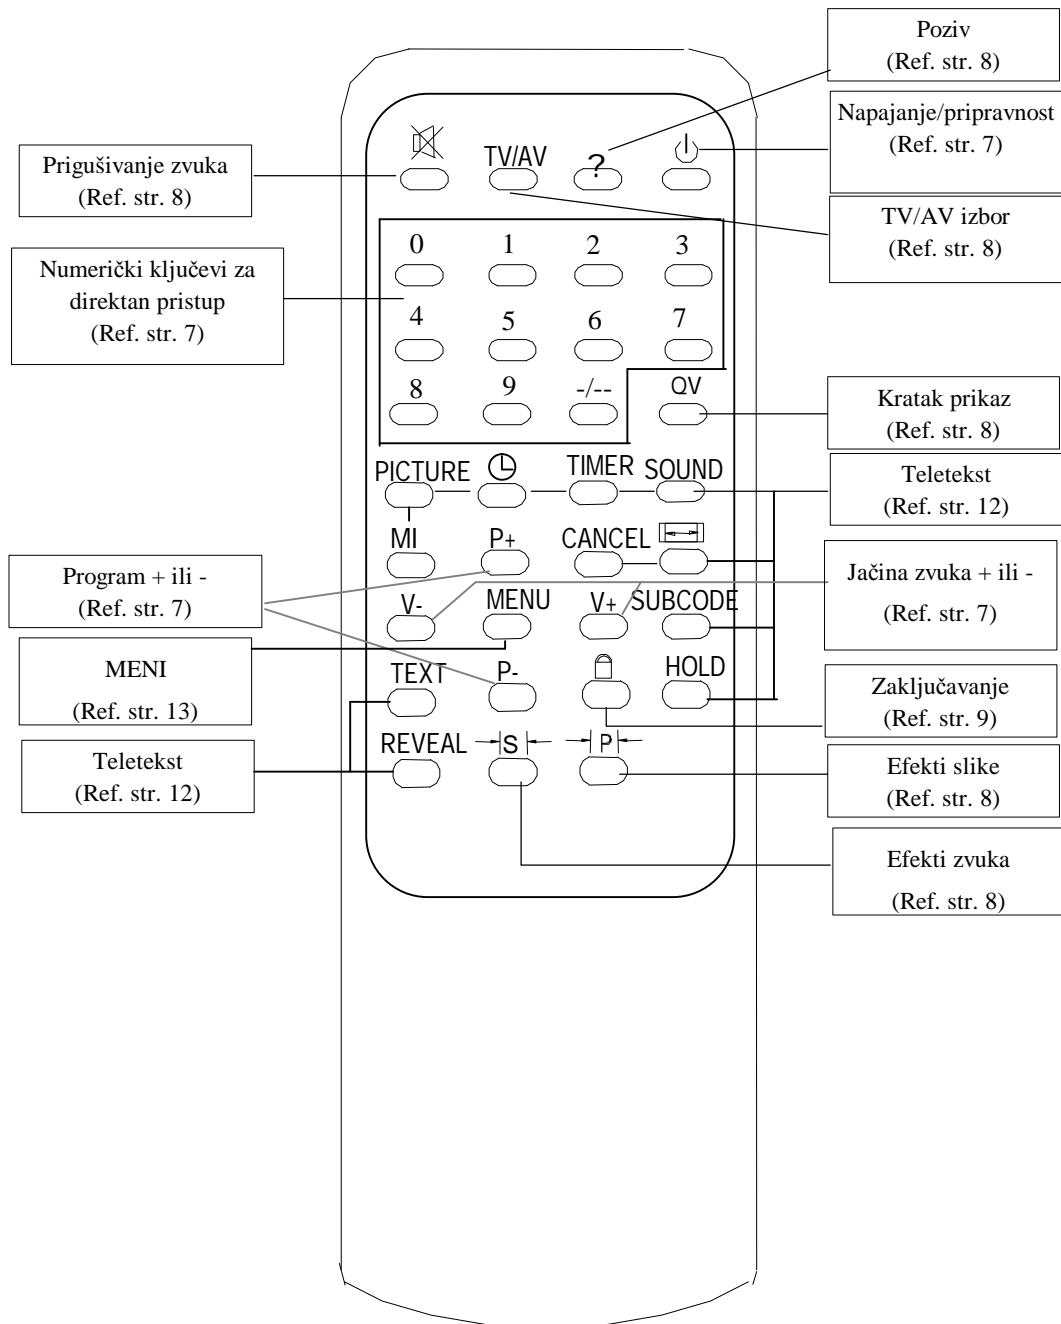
Poziv
(Ref. str. 8)

Napajanje/pripravnost
(Ref. str. 7)

Prigušivanje zvuka
(Ref. str. 8)

TV/AV

?

TV/AV izbor
(Ref. str. 8)

Numerički ključevi za direktan pristup
(Ref. str. 7)

0 1 2 3
4 5 6 7
8 9 -/-- QV

Kratak prikaz
(Ref. str. 8)

PICTURE TIMER SOUND

Teletekst
(Ref. str. 12)

MI P+ CANCEL

Program + ili -
(Ref. str. 7)

Jačina zvuka + ili -
(Ref. str. 7)

V- MENU V+ SUBCODE

MENI
(Ref. str. 13)

TEXT P- HOLD

Zaključavanje
(Ref. str. 9)

Teletekst
(Ref. str. 12)

REVEAL S P

Efekti slike
(Ref. str. 8)

Efekti zvuka
(Ref. str. 8)